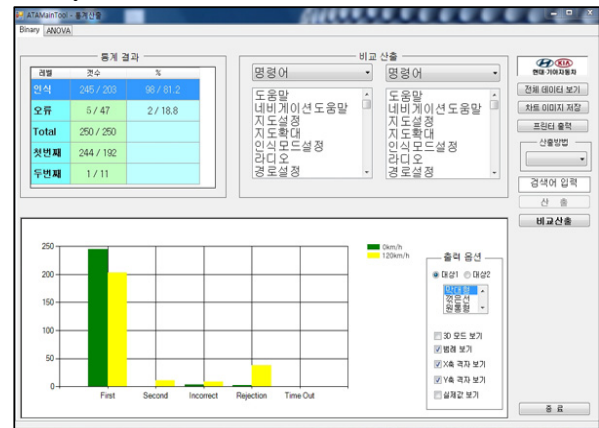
ATAMainTool - 통계산출

Binary ANOVA

통계 결과

| 레벨 | 건수 | % |
|---|---|---|
| 인식 | 245 / 203 | 98 / 81.2 |
| 오류 | 5 / 47 | 2 / 18.8 |
| Total | 250 / 250 | |
| 첫번째 | 244 / 192 | |
| 두번째 | 1 / 11 | |

비교 산출

명령어

도움말
네비게이션도움말
지도설정
지도확대
인식모드설정
라디오
경로설정

명령어

도움말
네비게이션도움말
지도설정
지도확대
인식모드설정
라디오
경로설정

현대 기아자동차

전체 데이터 보기

차트 이미지 저장

프린터 출력

산출방법

검색어 입력

산 출

비교산출

250
200
150
100
50
0

First Second Incorrect Rejection Time Out

0km/h
120km/h

출력 옵션

대상1 대상2

막대형
꺾은선
원통형

3D 모드 보기
범례 보기
X축 격자 보기
Y축 격자 보기
실제값 보기

종 료